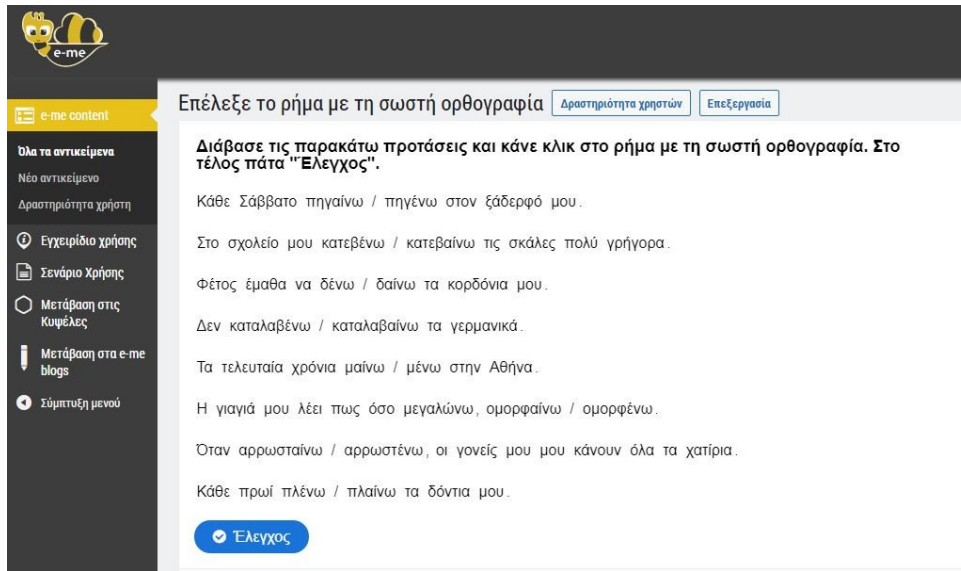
e-me

e-me content

Όλα τα αντικείμενα

Νέο αντικείμενο

Δραστηριότητα χρήστη

Εγχειρίδιο χρήσης

Σενάριο Χρήσης

Μετάβαση στις Κυψέλες

Μετάβαση στα e-me blogs

Σύμπτυξη μενού

Επέλεξε το ρήμα με τη σωστή ορθογραφία

Δραστηριότητα χρηστών

Επεξεργασία

Διάβασε τις παρακάτω προτάσεις και κάνε κλικ στο ρήμα με τη σωστή ορθογραφία. Στο τέλος πάτα "Έλεγχος".

Κάθε Σάββατο πηγαίνω / πηγένω στον ξάδερφό μου.

Στο σχολείο μου κατεβένω / κατεβαίνω τις σκάλες πολύ γρήγορα.

Φέτος έμαθα να δένω / δαίνω τα κορδόνια μου.

Δεν καταλαβένω / καταλαβαίνω τα γερμανικά.

Τα τελευταία χρόνια μαίνω / μένω στην Αθήνα.

Η γιαγιά μου λέει πως όσο μεγαλώνω, ομορφαίνω / ομορφένω.

Όταν αρρωσταίνω / αρρωστένω, οι γονείς μου μου κάνουν όλα τα χατίρια.

Κάθε πρωί πλένω / πλαίνω τα δόντια μου.

Έλεγχος